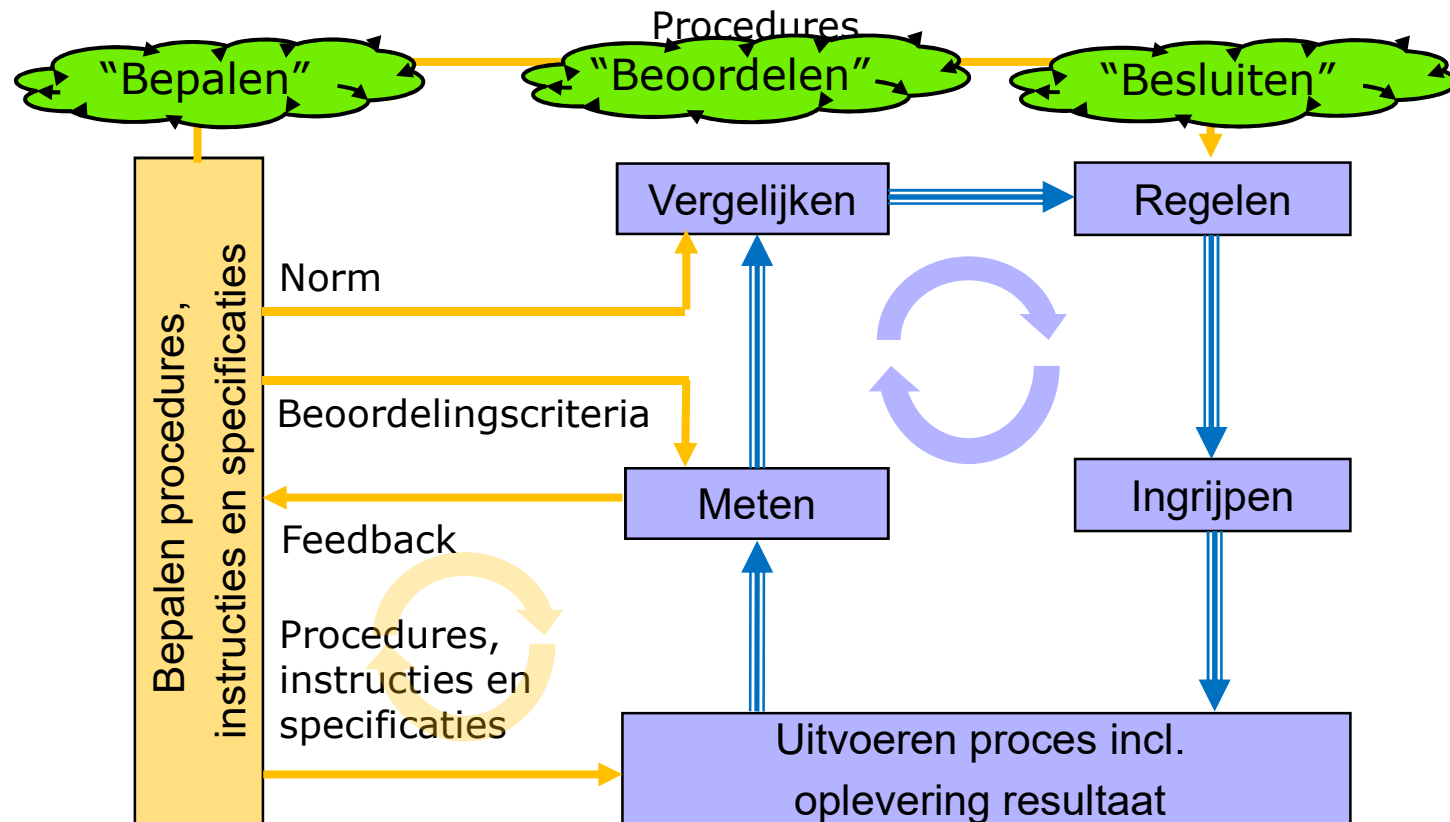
Procedures

“Bepalen”

“Beoordelen”

“Besluiten”

Bepalen procedures, instructies en specificaties

Vergelijken

Regelen

Norm

Beoordelingscriteria

Meten

Ingrijpen

Feedback

Procedures, instructies en specificaties

Uitvoeren proces incl. oplevering resultaat